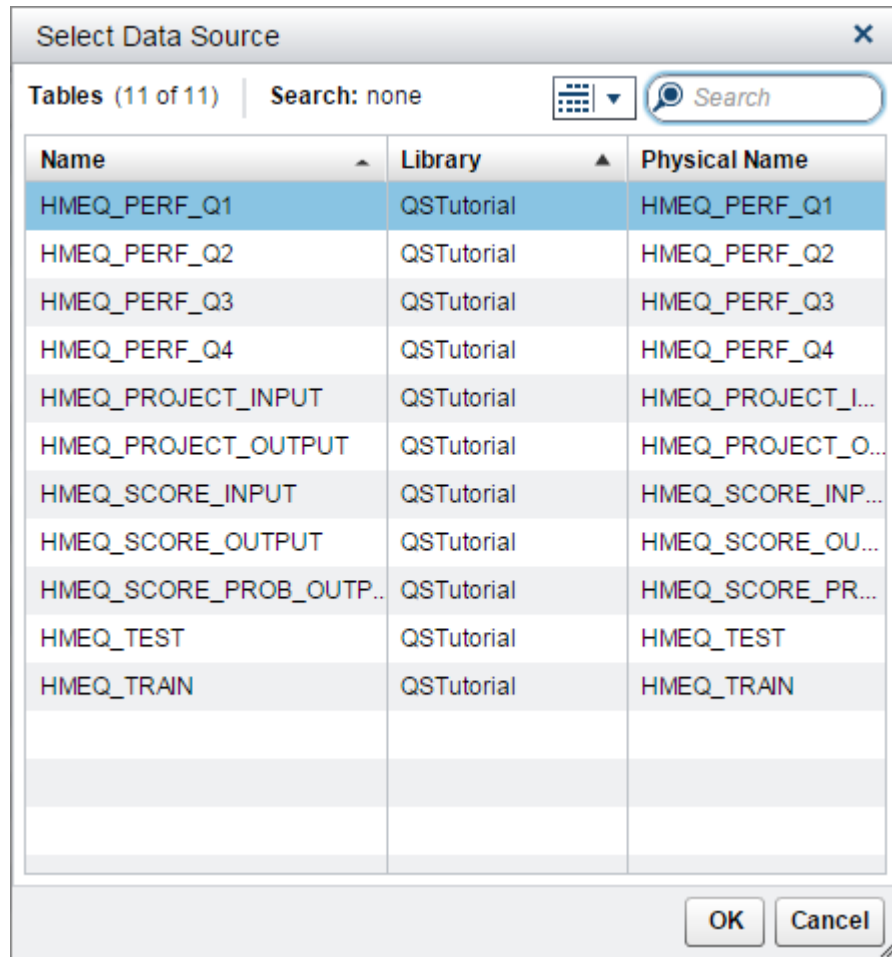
Select Data Source ×

Tables (11 of 11) Search: none

Search

| Name | Library | Physical Name |
|---|---|---|
| HMEQ_PERF_Q1 | QSTutorial | HMEQ_PERF_Q1 |
| HMEQ_PERF_Q2 | QSTutorial | HMEQ_PERF_Q2 |
| HMEQ_PERF_Q3 | QSTutorial | HMEQ_PERF_Q3 |
| HMEQ_PERF_Q4 | QSTutorial | HMEQ_PERF_Q4 |
| HMEQ_PROJECT_INPUT | QSTutorial | HMEQ_PROJECT_I... |
| HMEQ_PROJECT_OUTPUT | QSTutorial | HMEQ_PROJECT_O... |
| HMEQ_SCORE_INPUT | QSTutorial | HMEQ_SCORE_INP... |
| HMEQ_SCORE_OUTPUT | QSTutorial | HMEQ_SCORE_OU... |
| HMEQ_SCORE_PROB_OUTP... | QSTutorial | HMEQ_SCORE_PR... |
| HMEQ_TEST | QSTutorial | HMEQ_TEST |
| HMEQ_TRAIN | QSTutorial | HMEQ_TRAIN |

OK Cancel